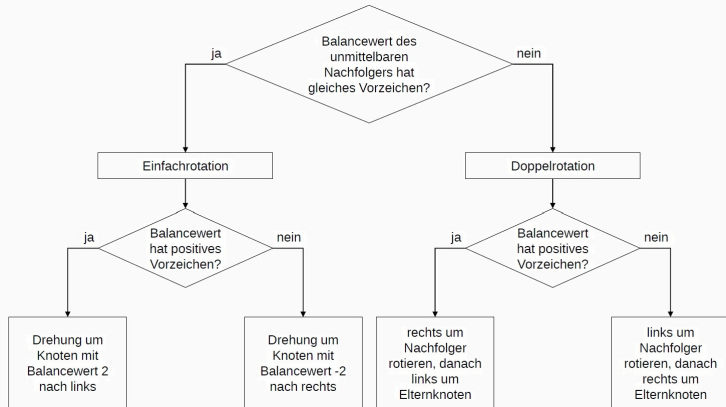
Balancewert des unmittelbaren Nachfolgers hat gleiches Vorzeichen?

ja

nein

Einfachrotation

Doppelrotation

Balancewert hat positives Vorzeichen?

ja

nein

Balancewert hat positives Vorzeichen?

ja

nein

Drehung um Knoten mit Balancewert 2 nach links

Drehung um Knoten mit Balancewert -2 nach rechts

rechts um Nachfolger rotieren, danach links um Elternknoten

links um Nachfolger rotieren, danach rechts um Elternknoten